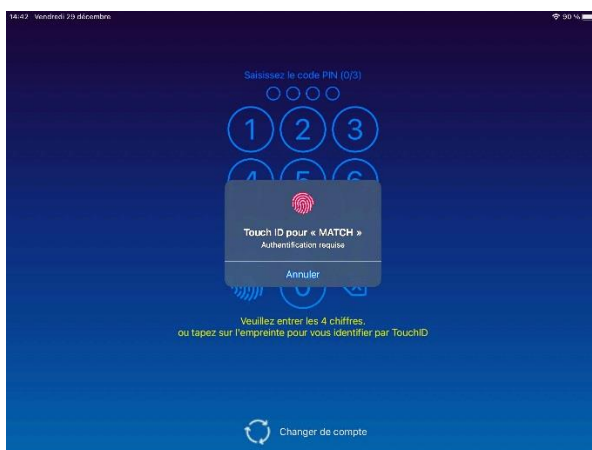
14:42 Vendredi 29 décembre

90 %

Saisissez le code PIN (0/3)

1 2 3

Touch ID pour « MATCH »
Authentification requise

Annuler

Veuillez entrer les 4 chiffres,
ou tapez sur l'empreinte pour vous identifier par TouchID

Changer de compte